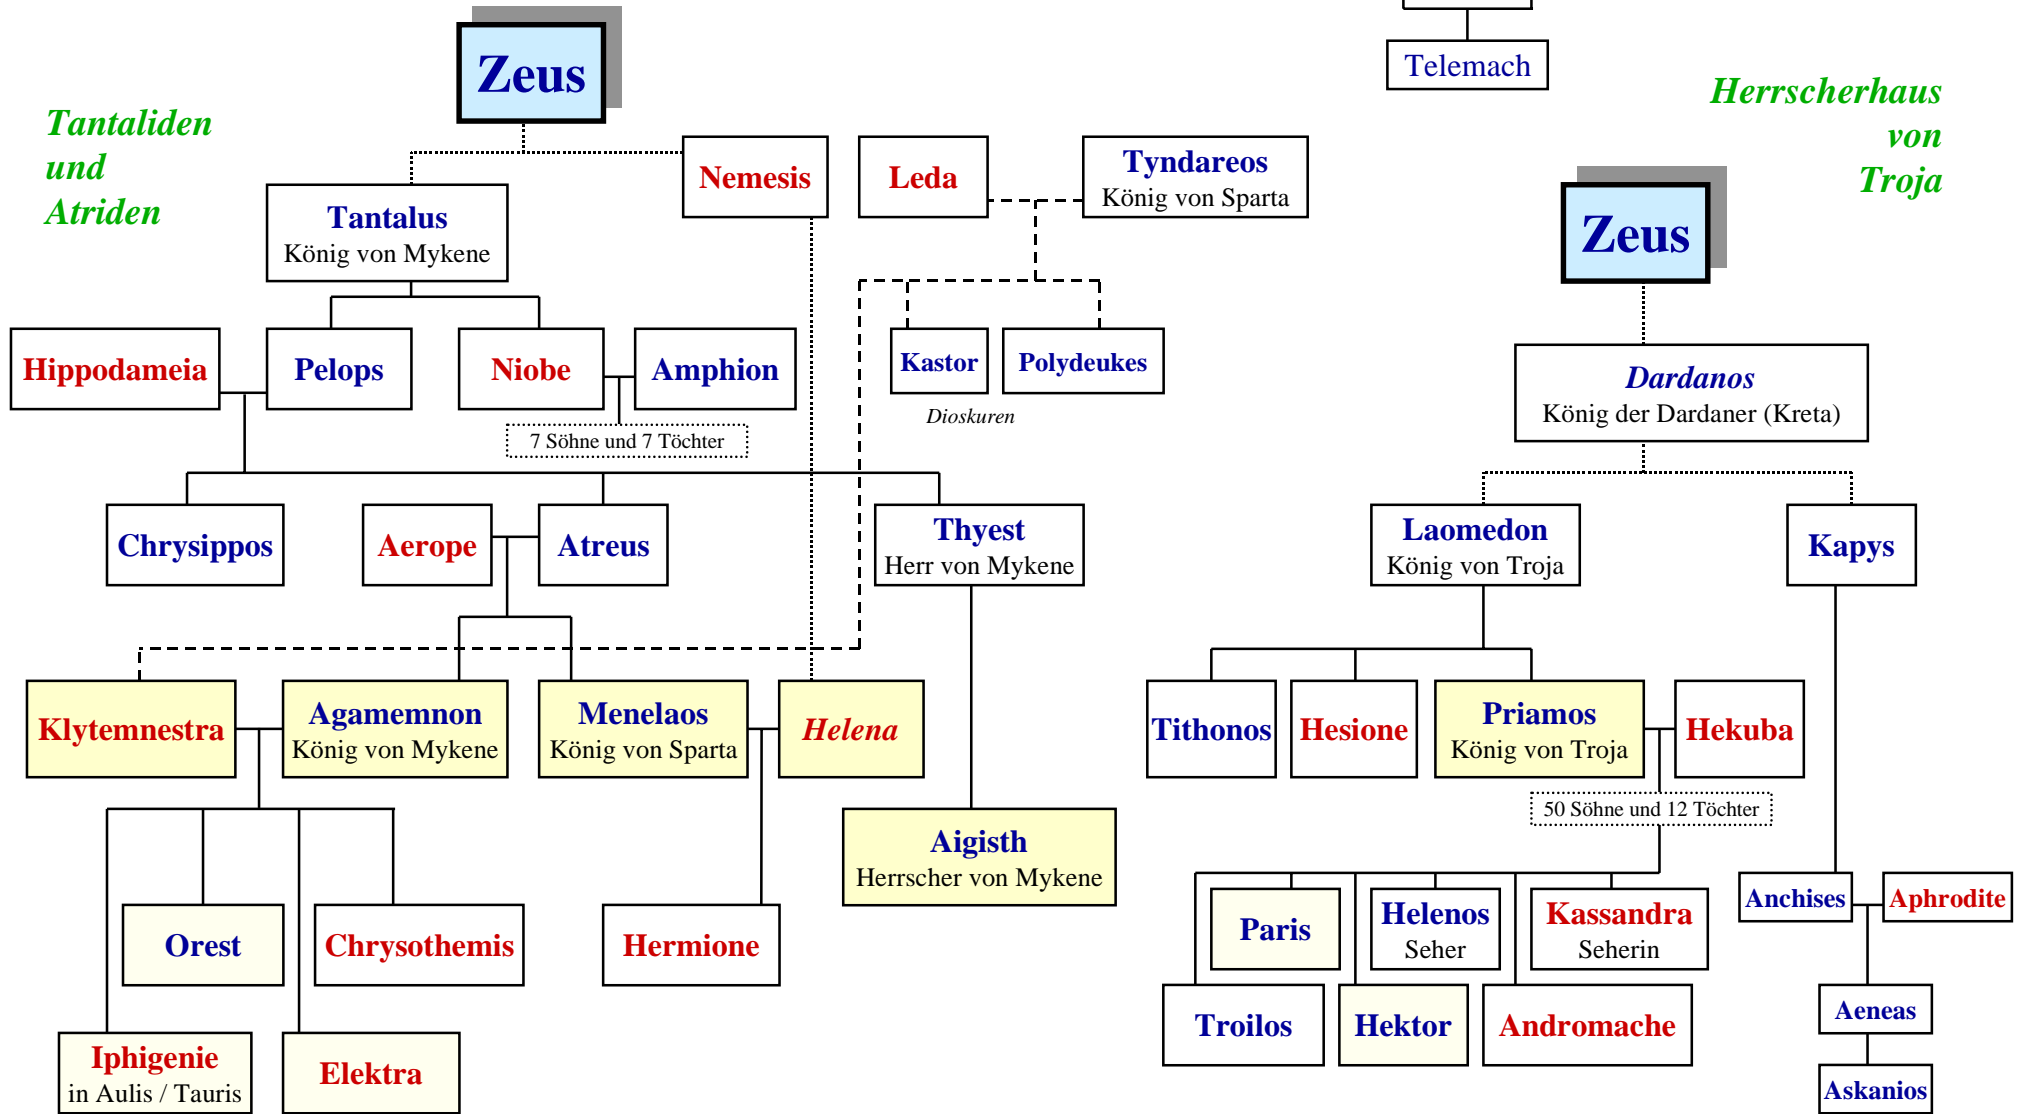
Telemach

Zeus

Tantaliden und Atriden

Nemesis

Leda

Tyndareos
König von Sparta

Herrscherhaus von Troja

Zeus

Tantalus
König von Mykene

Hippodameia

Pelops

Niobe

Amphion

Kastor

Polydeukes

Dioskuren

7 Söhne und 7 Töchter

Dardanos
König der Dardaner (Kreta)

Chrysippos

Aerope

Atreus

Thyest
Herr von Mykene

Laomedon
König von Troja

Kapys

Klytemnestra

Agamemnon
König von Mykene

Menelaos
König von Sparta

Helena

Tithonos

Hesione

Priamos
König von Troja

Hekuba

50 Söhne und 12 Töchter

Aigisth
Herrscher von Mykene

Orest

Chrysothemis

Hermione

Paris

Helenos
Seher

Kassandra
Seherin

Anchises

Aphrodite

Troilos

Hektor

Andromache

Aeneas

Iphigenie
in Aulis / Tauris

Elektra

Askanios